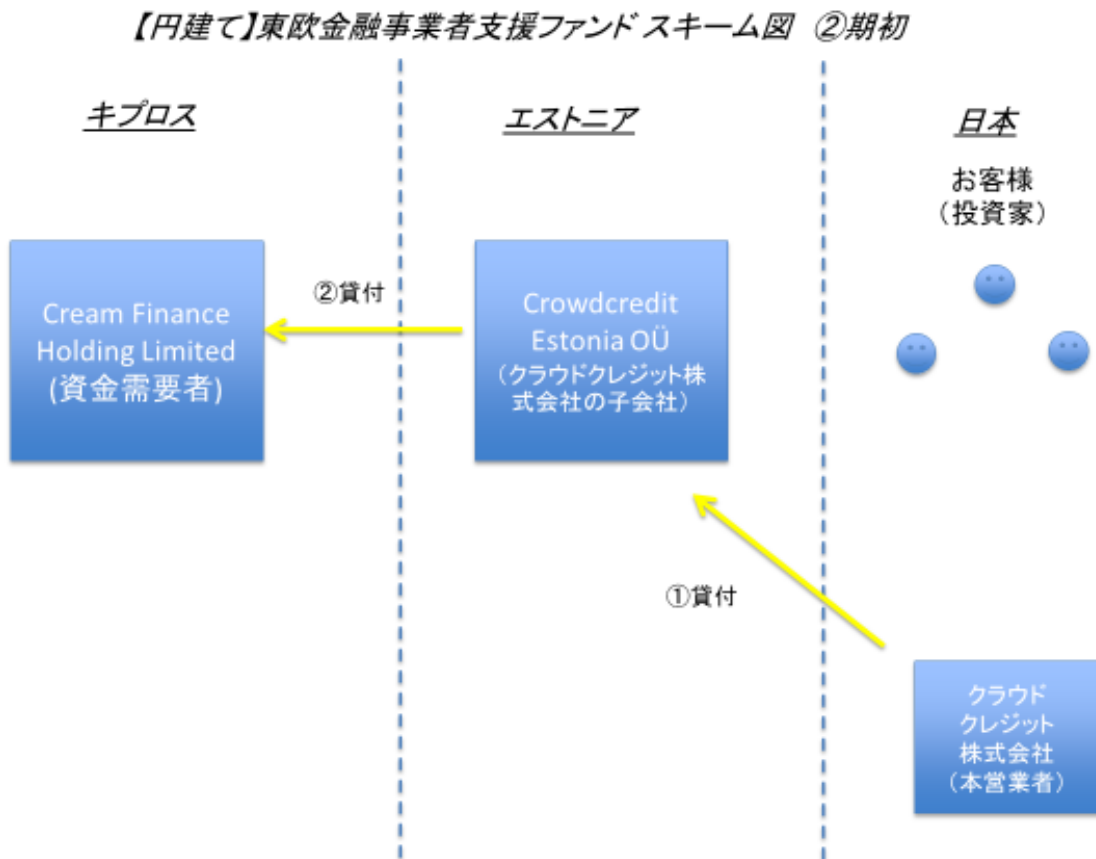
【円建て】東欧金融事業者支援ファンド スキーム図 ②期初

キプロス

エストニア

日本

お客様
（投資家）

Cream Finance Holding Limited (資金需要者)

②貸付

Crowdcredit Estonia OÜ
（クラウドクレジット株式会社の子会社）

①貸付

クラウドクレジット株式会社
（本営業者）